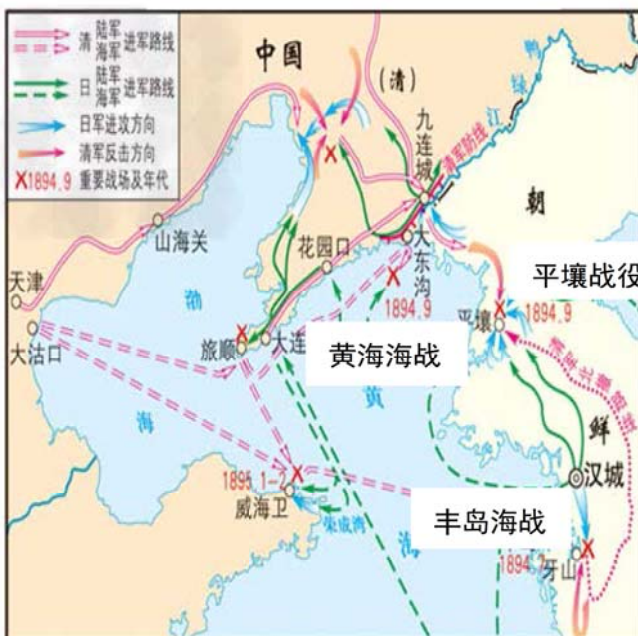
清 陆军 海军 进军路线
日 陆军 海军 进军路线
日军进攻方向
清军反击方向
1894.9 重要战场及年代

中国
(清)
九连城
清军防线
江
朝
山海关
花园口
大东沟
平壤战役
1894.9
天津
渤
大沽口
旅顺
大连
黄海海战
平壤
1894.9
黄
鲜
汉城
海
1895.1-2
威海卫
荣成湾
丰岛海战
1894.7
牙山
海